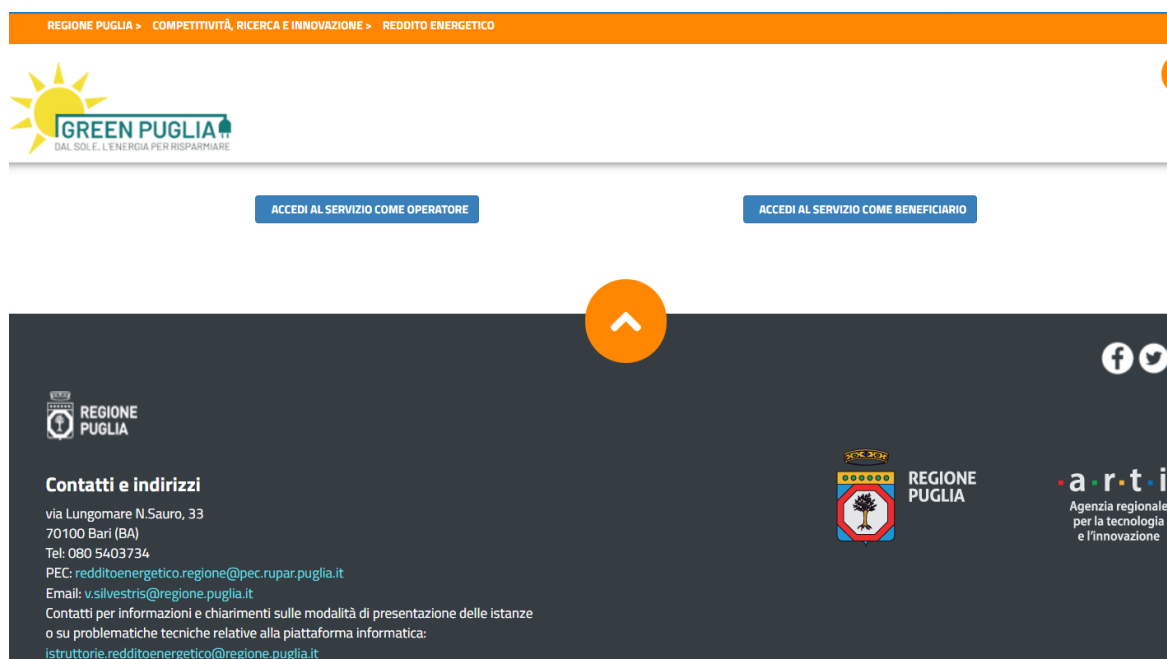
REGIONE PUGLIA > COMPETITIVITÀ, RICERCA E INNOVAZIONE > REDDITO ENERGETICO

GREEN PUGLIA
DAL SOLE, L'ENERGIA PER RISPARMIARE

ACCEDI AL SERVIZIO COME OPERATORE

ACCEDI AL SERVIZIO COME BENEFICIARIO

REGIONE PUGLIA

Contatti e indirizzi
via Lungomare N.Sauro, 33
70100 Bari (BA)
Tel: 080 5403734
PEC: redditoenergetico.regione@pec.rupar.puglia.it
Email: v.silvestris@regione.puglia.it
Contatti per informazioni e chiarimenti sulle modalità di presentazione delle istanze o su problematiche tecniche relative alla piattaforma informatica:
istruttorie.redditoenergetico@regione.puglia.it

REGIONE PUGLIA

a·r·t·i
Agenzia regionale per la tecnologia e l'innovazione